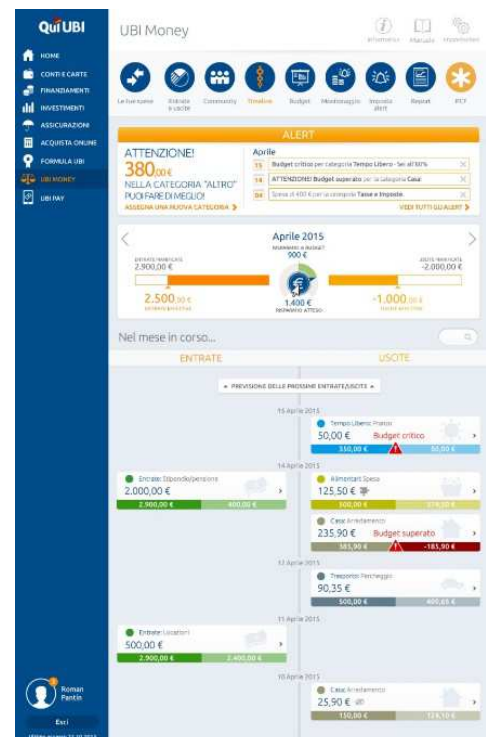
QuiUBI

HOME
CONTI E CARTE
FINANZIAMENTI
INVESTIMENTI
ASSICURAZIONI
ACQUISTA ONLINE
FORMULA UBI
UBI MONEY
UBI PAY

UBI Money

Informativa Manuale Impostazioni

Le tue spese
Entrate e uscite
Community
Timeline
Budget
Monitoraggio
Imposta alert
Report
PCF

ALERT

ATTENZIONE!
380,00 €
NELLA CATEGORIA "ALTRO"
PUOI FARE DI MEGLIO!
ASSEGNA UNA NUOVA CATEGORIA

Aprile
15 Budget critico per categoria Tempo Libero - Sei all'80%
14 ATTENZIONE! Budget superato per la categoria Casa
04 Spesa di 400 € per la categoria Tasse e Imposte
VEDI TUTTI GLI ALERT

Aprile 2015
RISPARMIO A BUDGET
900 €
ENTRATE PREVISTE
2.900,00 €
USCITE PREVISTE
-2.000,00 €
2.500,00 €
ENTRATE EFFETTIVE
1.400 €
RISPARMIO ATTESO
-1.000,00 €
USCITE EFFETTIVE

Nel mese in corso...

ENTRATE
USCITE

PREVISIONE DELLE PROSSIME ENTRATE/USCITE

15 Aprile 2015
Tempo Libero: Pratica
50,00 €
Budget critico
550,00 €
60,00 €

14 Aprile 2015
Entrate: Stipendio/pensione
2.000,00 €
2.900,00 €
400,00 €

Alimentari: Spesa
125,50 €
500,00 €
379,50 €

Casa: Arredamento
235,90 €
Budget superato
385,90 €
-185,90 €

12 Aprile 2015
Trasporti: Parcheggio
90,35 €
500,00 €
409,65 €

11 Aprile 2015
Entrate: Locazioni
500,00 €
2.900,00 €
2.400,00 €

10 Aprile 2015
Casa: Arredamento
25,90 €
150,00 €
124,10 €

Roman Pantin

Esci